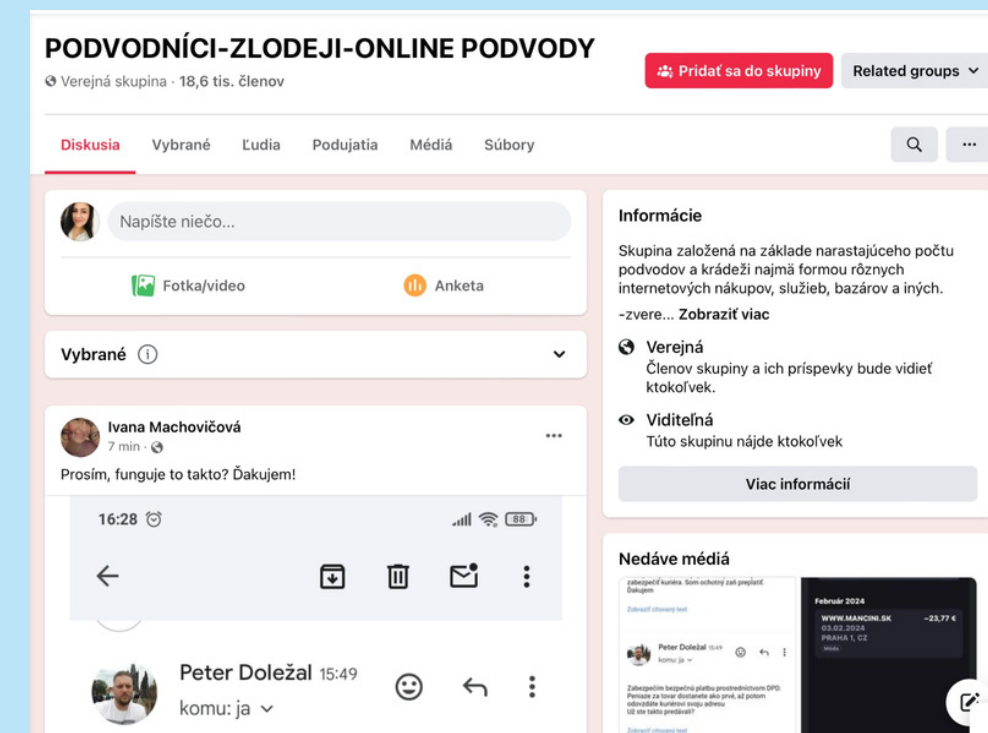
PODVODNÍCI-ZLODEJI-ONLINE PODVODY
Verejná skupina · 18,6 tis. členov

Pridať sa do skupiny
Related groups

Diskusia Vybrané Ľudia Podujatia Médiá Súbory

Napíšte niečo...

Fotka/video Anketa

Vybrané

Ivana Machovičová
7 min ·
Prosím, funguje to takto? Ďakujem!

16:28
88

Peter Doležal 15:49
komu: ja

Informácie
Skupina založená na základe narastajúceho počtu podvodov a krádeži najmä formou rôznych internetových nákupov, služieb, bazárov a iných.
-zvere... Zobraziť viac

Verejná
Členov skupiny a ich príspevky bude vidieť ktokoľvek.

Viditeľná
Túto skupinu nájde ktokoľvek

Viac informácií

Nedáve médiá
zabezpečiť kuriéra. Som ochotný zaň preplatiť. Ďakujem
Zobraziť citovaný text
Peter Doležal 15:49
komu: ja
Zabezpečím bezpečnú platbu prostredníctvom DPD. Peniaze za tovar dostanete ako prvé, až potom odovzdáte kuriérovi svoju adresu
Už ste takto predávali?
Zobraziť citovaný text

Február 2024
WWW.MANCINI.SK −23,77 €
03.02.2024
PRAHA 1, CZ